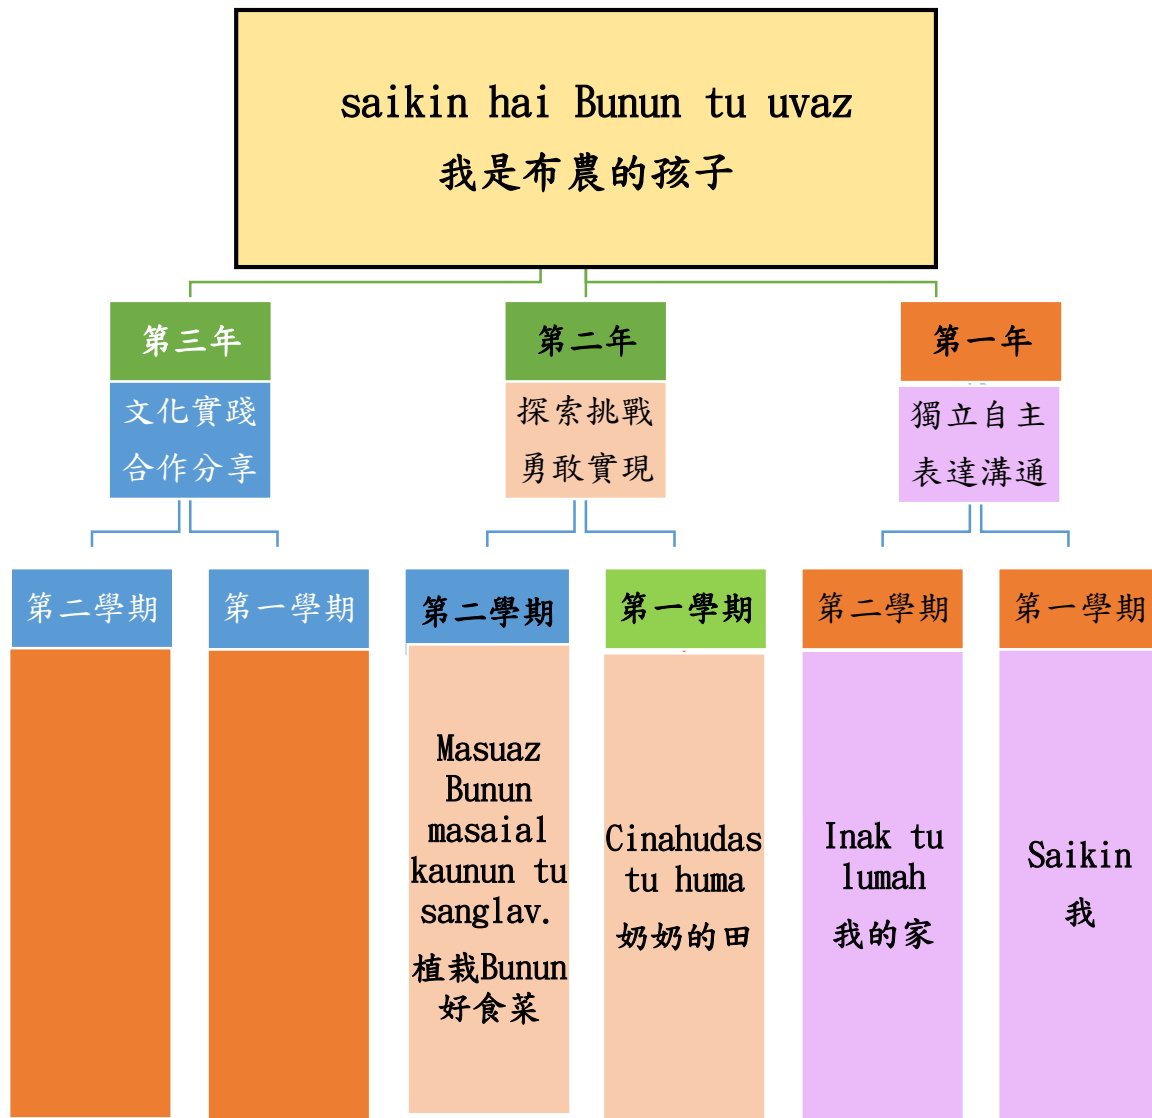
saikin hai Bunun tu uvaz
我是布農的孩子

第三年
文化實踐
合作分享

第二學期

第一學期

第二年
探索挑戰
勇敢實現

第二學期
Masuaz Bunun masaial kaunun tu sanglav.
植栽Bunun好食菜

第一學期
Cinahudas tu huma
奶奶的田

第一年
獨立自主
表達溝通

第二學期
Inak tu lumah
我的家

第一學期
Saikin
我